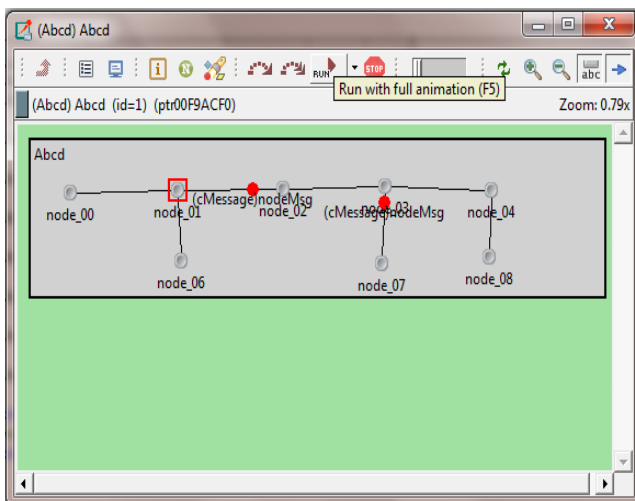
(Abcd) Abcd

RUN STOP abc

(Abcd) Abcd (id=1) (ptr00F9ACF0)

Run with full animation (F5)

Zoom: 0.79x

Abcd

node_00

node_01

(cMessage)nodeMsg

node_02

(cMessage)nodeMsg

node_03

node_04

node_06

node_07

node_08